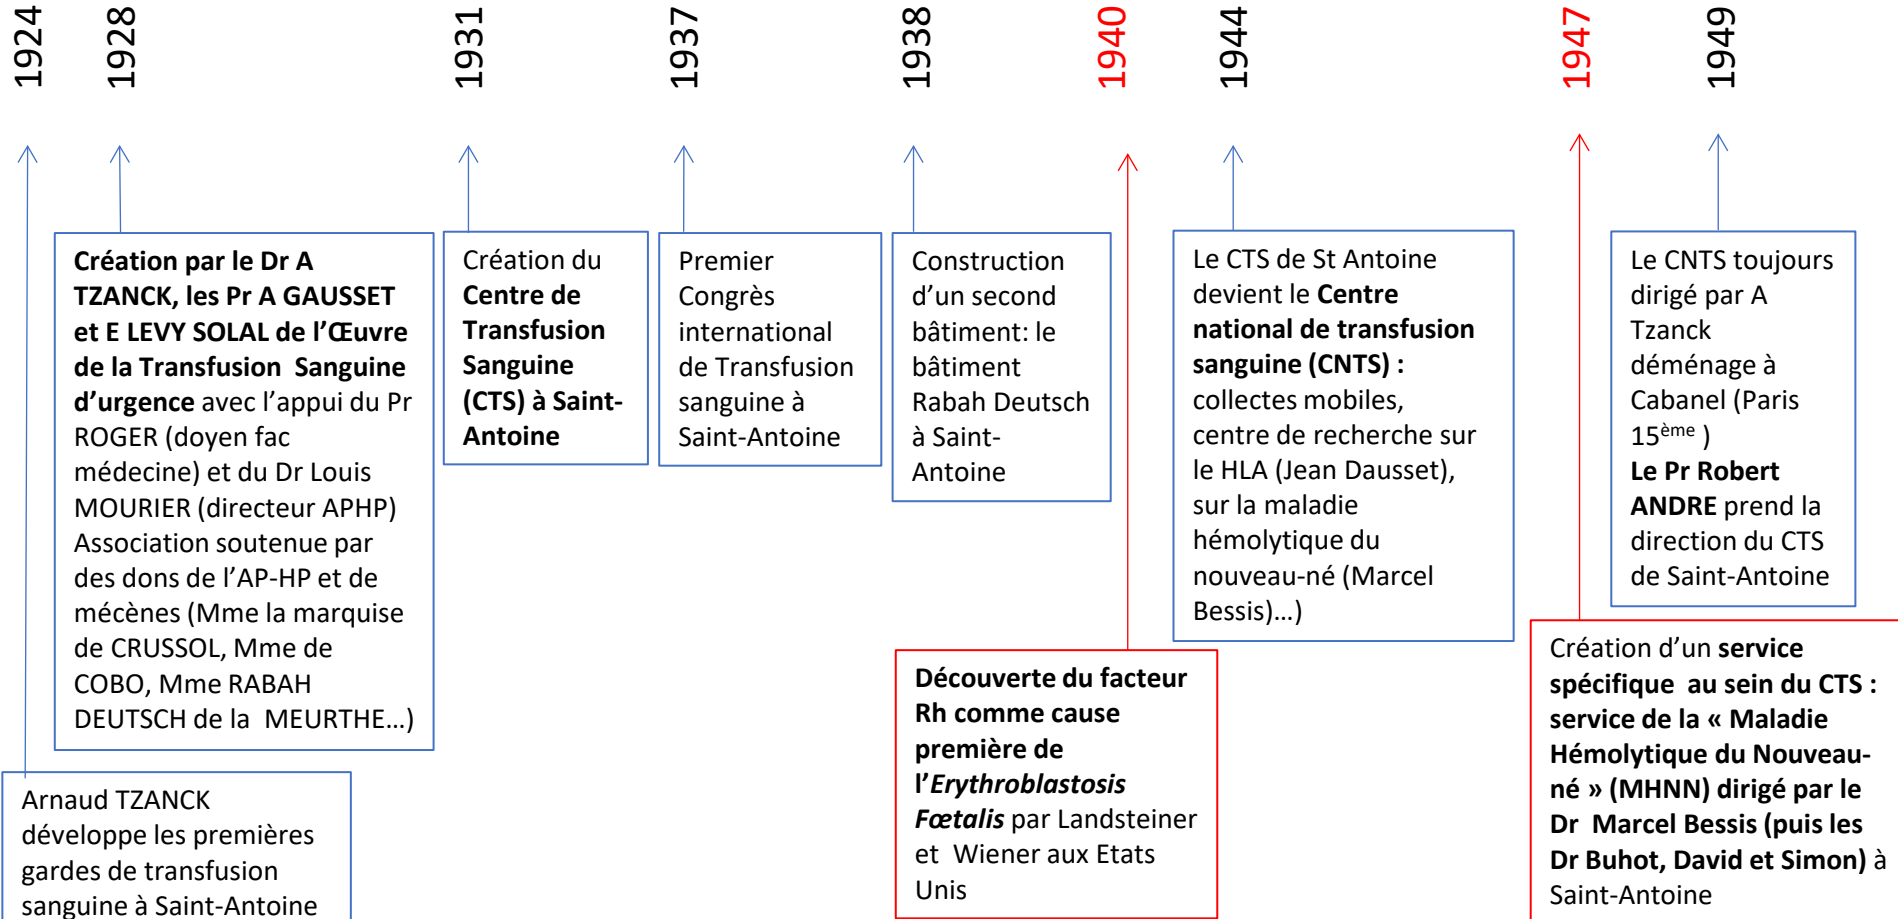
1924

1928

1931

1937

1938

1940

1944

1947

1949

Création par le Dr A TZANCK, les Pr A GAUSSET et E LEVY SOLAL de l'Œuvre de la Transfusion Sanguine d'urgence avec l'appui du Pr ROGER (doyen fac médecine) et du Dr Louis MOURIER (directeur APHP) Association soutenue par des dons de l'AP-HP et de mécènes (Mme la marquise de CRUSSOL, Mme de COBO, Mme RABAH DEUTSCH de la MEURTHE…)

Arnaud TZANCK développe les premières gardes de transfusion sanguine à Saint-Antoine

Création du Centre de Transfusion Sanguine (CTS) à Saint-Antoine

Premier Congrès international de Transfusion sanguine à Saint-Antoine

Construction d'un second bâtiment: le bâtiment Rabah Deutsch à Saint-Antoine

Découverte du facteur Rh comme cause première de l'Erythroblastosis Fœtalis par Landsteiner et Wiener aux Etats Unis

Le CTS de St Antoine devient le Centre national de transfusion sanguine (CNTS) : collectes mobiles, centre de recherche sur le HLA (Jean Dausset), sur la maladie hémolytique du nouveau-né (Marcel Bessis)…)

Le CNTS toujours dirigé par A Tzanck déménage à Cabanel (Paris 15$^{ème}$ )
Le Pr Robert ANDRE prend la direction du CTS de Saint-Antoine

Création d'un service spécifique au sein du CTS : service de la « Maladie Hémolytique du Nouveau-né » (MHNN) dirigé par le Dr Marcel Bessis (puis les Dr Buhot, David et Simon) à Saint-Antoine